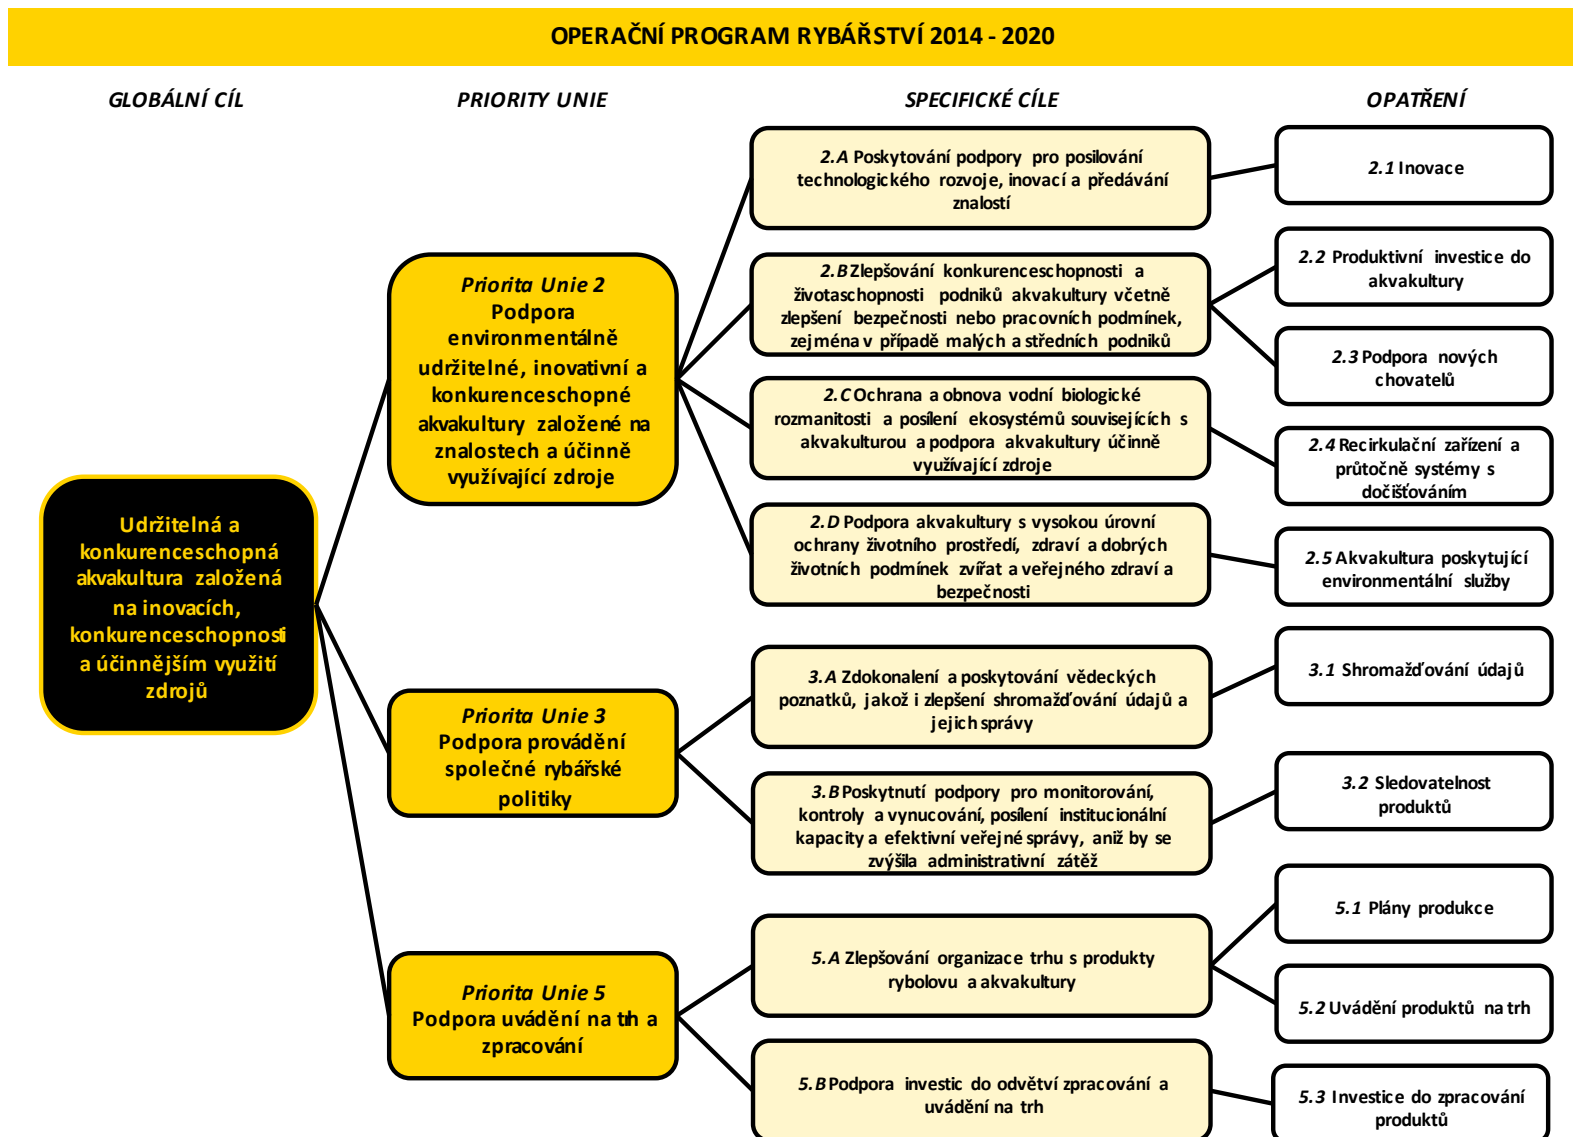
OPERAČNÍ PROGRAM RYBÁŘSTVÍ 2014 - 2020

GLOBÁLNÍ CÍL

PRIORITY UNIE

SPECIFICKÉ CÍLE

OPATŘENÍ

Udržitelná a konkurenceschopná akvakultura založená na inovacích, konkurenceschopnosti a účinnějším využití zdrojů

Priorita Unie 2
Podpora environmentálně udržitelné, inovativní a konkurenceschopné akvakultury založené na znalostech a účinně využívající zdroje

2.A Poskytování podpory pro posilování technologického rozvoje, inovací a předávání znalostí

2.1 Inovace

2.B Zlepšování konkurenceschopnosti a životaschopnosti podniků akvakultury včetně zlepšení bezpečnosti nebo pracovních podmínek, zejména v případě malých a středních podniků

2.2 Produktivní investice do akvakultury

2.3 Podpora nových chovatelů

2.C Ochrana a obnova vodní biologické rozmanitosti a posílení ekosystémů souvisejících s akvakulturou a podpora akvakultury účinně využívající zdroje

2.4 Recirkulační zařízení a průtočné systémy s dočišťováním

2.D Podpora akvakultury s vysokou úrovní ochrany životního prostředí, zdraví a dobrých životních podmínek zvířat a veřejného zdraví a bezpečnosti

2.5 Akvakultura poskytující environmentální služby

Priorita Unie 3
Podpora provádění společné rybářské politiky

3.A Zdokonalení a poskytování vědeckých poznatků, jakož i zlepšení shromažďování údajů a jejich správy

3.1 Shromažďování údajů

3.B Poskytnutí podpory pro monitorování, kontroly a vynucování, posílení institucionální kapacity a efektivní veřejné správy, aniž by se zvýšila administrativní zátěž

3.2 Sledovatelnost produktů

Priorita Unie 5
Podpora uvádění na trh a zpracování

5.A Zlepšování organizace trhu s produkty rybolovu a akvakultury

5.1 Plány produkce

5.2 Uvádění produktů na trh

5.B Podpora investic do odvětví zpracování a uvádění na trh

5.3 Investice do zpracování produktů